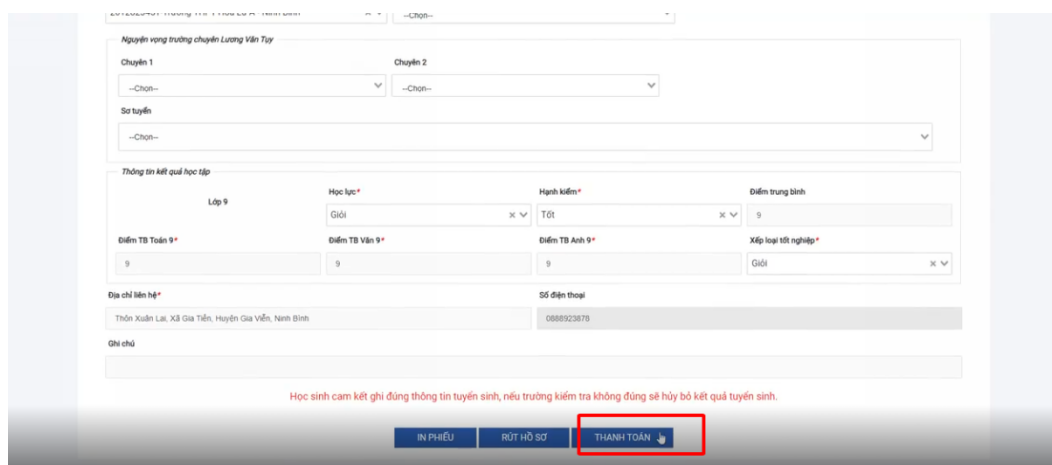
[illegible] --Chọn--

Nguyện vọng trường chuyên Lương Văn Tụy

Chuyên 1
--Chọn--

Chuyên 2
--Chọn--

Sơ tuyển
--Chọn--

Thông tin kết quả học tập

Lớp 9

Học lực*
Giỏi

Hạnh kiểm*
Tốt

Điểm trung bình
9

Điểm TB Toán 9*
9

Điểm TB Văn 9*
9

Điểm TB Anh 9*
9

Xếp loại tốt nghiệp*
Giỏi

Địa chỉ liên hệ*
Thôn Xuân Lai, Xã Gia Tiến, Huyện Gia Viễn, Ninh Bình

Số điện thoại
0888923878

Ghi chú

Học sinh cam kết ghi đúng thông tin tuyển sinh, nếu trường kiểm tra không đúng sẽ hủy bỏ kết quả tuyển sinh.

IN PHIẾU
RÚT HỒ SƠ
THANH TOÁN